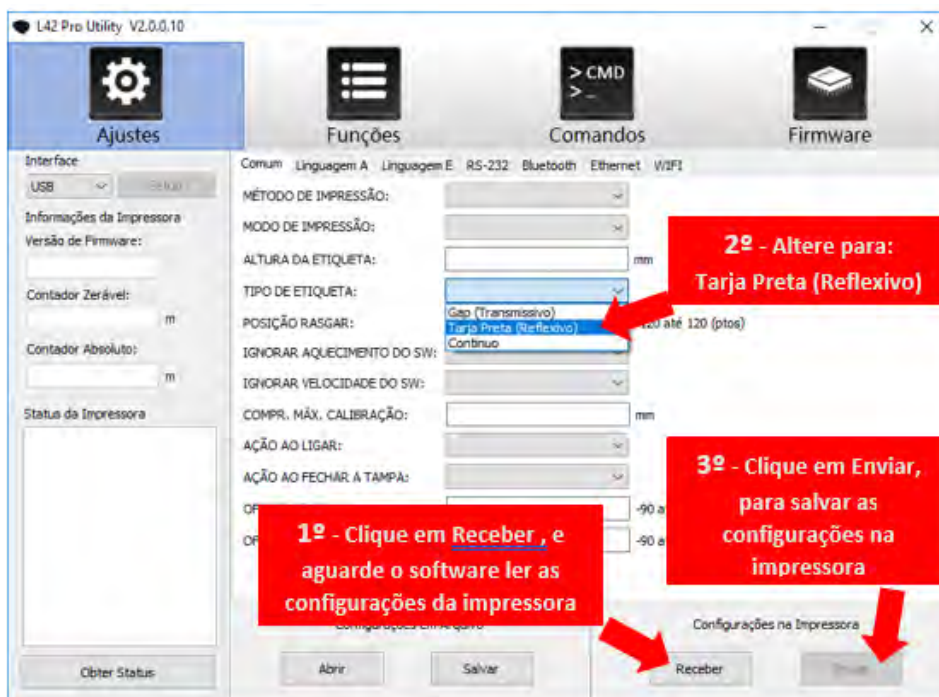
L42 Pro Utility V2.0.0.10

Ajustes

Funções

> CMD
> _

Comandos

Firmware

Interface

USB

Informações da Impressora

Versão de Firmware:

Contador Zerável:

m

Contador Absoluto:

m

Status da Impressora

Obter Status

Comum Linguagem A Linguagem E RS-232 Bluetooth Ethernet WIFI

MÉTODO DE IMPRESSÃO:

MODO DE IMPRESSÃO:

ALTURA DA ETIQUETA:

mm

TIPO DE ETIQUETA:

Gap (Transmissivo)
Tarja Preta (Reflexivo)
Contínuo

POSIÇÃO RASGAR:

-120 até 120 (ptos)

IGNORAR AQUECIMENTO DO SW:

IGNORAR VELOCIDADE DO SW:

COMPR. MÁX. CALIBRAÇÃO:

mm

AÇÃO AO LIGAR:

AÇÃO AO FECHAR A TAMPA:

OF

-90 a

OF

-90 a

Configurações em Arquivo

Abrir

Salvar

Configurações na Impressora

Receber

Enviar

2º - Altere para: Tarja Preta (Reflexivo)

3º - Clique em Enviar, para salvar as configurações na impressora

1º - Clique em Receber , e aguarde o software ler as configurações da impressora